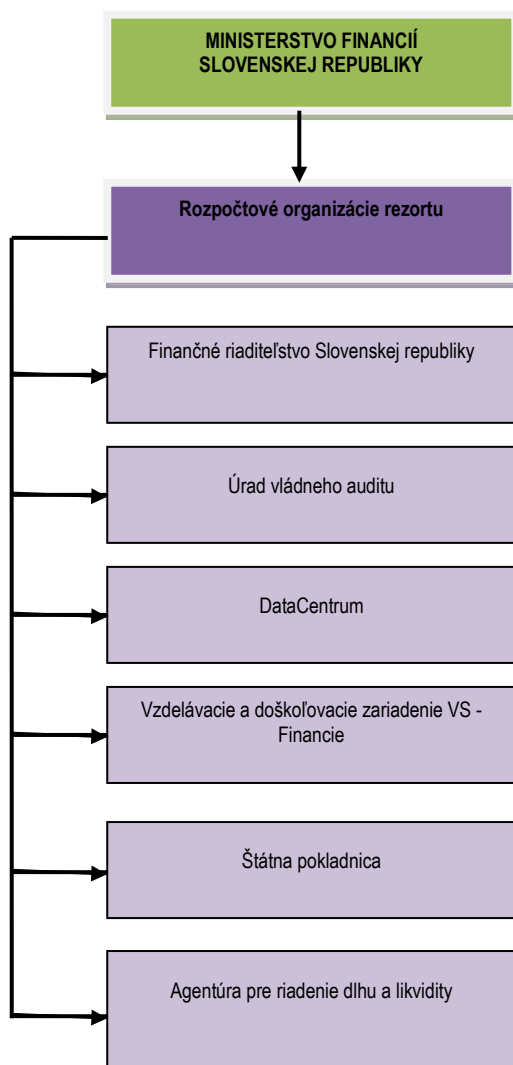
MINISTERSTVO FINANCIÍ SLOVENSKEJ REPUBLIKY

Rozpočtové organizácie rezortu

Finančné riaditeľstvo Slovenskej republiky

Úrad vládneho auditu

DataCentrum

Vzdelávacie a doškoľovacie zariadenie VS - Financie

Štátna pokladnica

Agentúra pre riadenie dlhu a likvidity